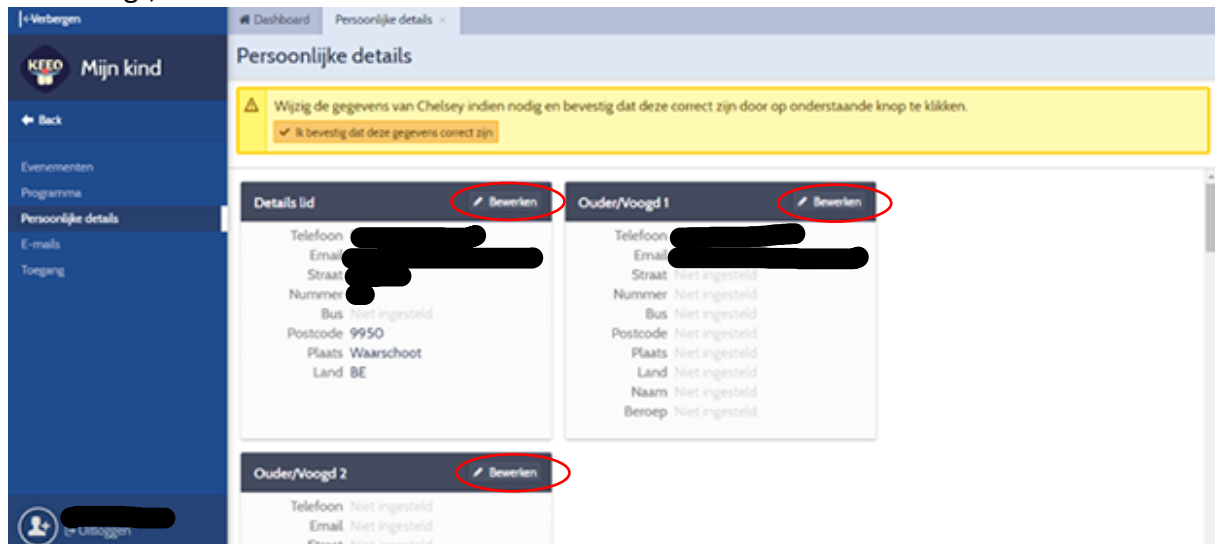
|<-Verbergen

Mijn kind

Back

Evenementen
Programma
Persoonlijke details
E-mails
Toegang

Uitloggen

Dashboard
Persoonlijke details ×

Persoonlijke details

Wijzig de gegevens van Chelsey indien nodig en bevestig dat deze correct zijn door op onderstaande knop te klikken.

Ik bevestig dat deze gegevens correct zijn

Details lid
Bewerken

Telefoon
Email
Straat
Nummer
Bus Niet ingesteld
Postcode 9950
Plaats Waarschoot
Land BE

Ouder/Voogd 1
Bewerken

Telefoon
Email
Straat Niet ingesteld
Nummer Niet ingesteld
Bus Niet ingesteld
Postcode Niet ingesteld
Plaats Niet ingesteld
Land Niet ingesteld
Naam Niet ingesteld
Beroep Niet ingesteld

Ouder/Voogd 2
Bewerken

Telefoon Niet ingesteld
Email Niet ingesteld
Straat Niet ingesteld